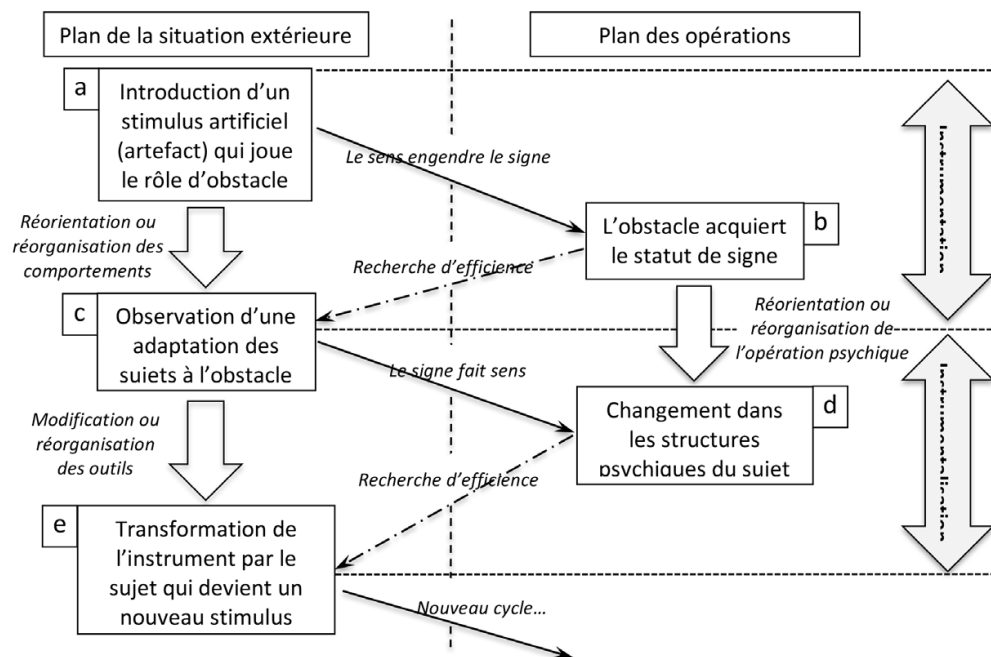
Plan de la situation extérieure

Plan des opérations

a

Introduction d'un stimulus artificiel (artefact) qui joue le rôle d'obstacle

Le sens engendre le signe

Réorientation ou réorganisation des comportements

L'obstacle acquiert le statut de signe

b

Recherche d'efficience

c

Observation d'une adaptation des sujets à l'obstacle

Réorientation ou réorganisation de l'opération psychique

Le signe fait sens

Modification ou réorganisation des outils

Changement dans les structures psychiques du sujet

d

Recherche d'efficience

e

Transformation de l'instrument par le sujet qui devient un nouveau stimulus

Nouveau cycle…

Instrumentation

Instrumentalisation